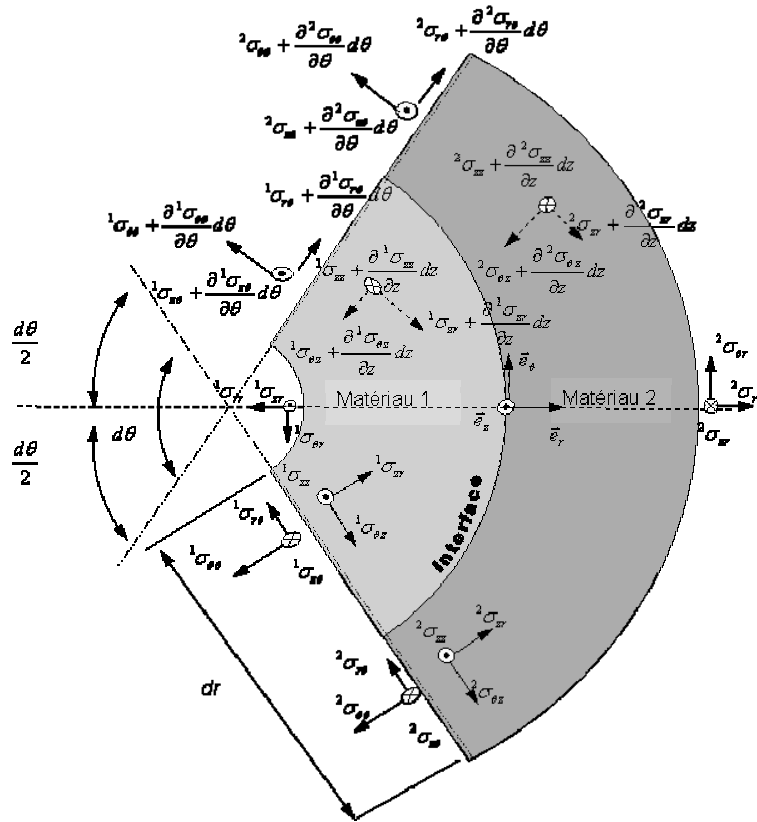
${}^2\sigma_{\theta\theta} + \frac{\partial^2\sigma_{\theta\theta}}{\partial\theta}d\theta$

${}^2\sigma_{r\theta} + \frac{\partial^2\sigma_{r\theta}}{\partial\theta}d\theta$

${}^2\sigma_{z\theta} + \frac{\partial^2\sigma_{z\theta}}{\partial\theta}d\theta$

${}^2\sigma_{zz} + \frac{\partial^2\sigma_{zz}}{\partial z}dz$

${}^1\sigma_{r\theta} + \frac{\partial^1\sigma_{r\theta}}{\partial\theta}d\theta$

${}^1\sigma_{\theta\theta} + \frac{\partial^1\sigma_{\theta\theta}}{\partial\theta}d\theta$

${}^2\sigma_{zr} + \frac{\partial^2\sigma_{zr}}{\partial z}dz$

${}^1\sigma_{z\theta} + \frac{\partial^1\sigma_{z\theta}}{\partial\theta}d\theta$

${}^1\sigma_{zz} + \frac{\partial^1\sigma_{zz}}{\partial z}dz$

${}^2\sigma_{\theta z} + \frac{\partial^2\sigma_{\theta z}}{\partial z}dz$

${}^1\sigma_{zr} + \frac{\partial^1\sigma_{zr}}{\partial z}dz$

${}^1\sigma_{\theta z} + \frac{\partial^1\sigma_{\theta z}}{\partial z}dz$

$\frac{d\theta}{2}$

${}^2\sigma_{\theta r}$

$\vec{e}_\phi$

${}^1\sigma_{rr}$ ${}^1\sigma_{zr}$

Matériau 1

Matériau 2

${}^2\sigma_{r}$

$d\theta$

${}^1\sigma_{\theta r}$

$\vec{e}_z$

$\vec{e}_r$

${}^2\sigma_{zr}$

$\frac{d\theta}{2}$

${}^1\sigma_{zz}$

${}^1\sigma_{zr}$

${}^1\sigma_{\theta z}$

${}^1\sigma_{r\theta}$

Interface

${}^1\sigma_{\theta\theta}$

${}^1\sigma_{z\theta}$

${}^2\sigma_{zz}$

${}^2\sigma_{zr}$

${}^2\sigma_{r\theta}$

${}^2\sigma_{\theta z}$

$dr$

${}^2\sigma_{\theta\theta}$

${}^2\sigma_{z\theta}$